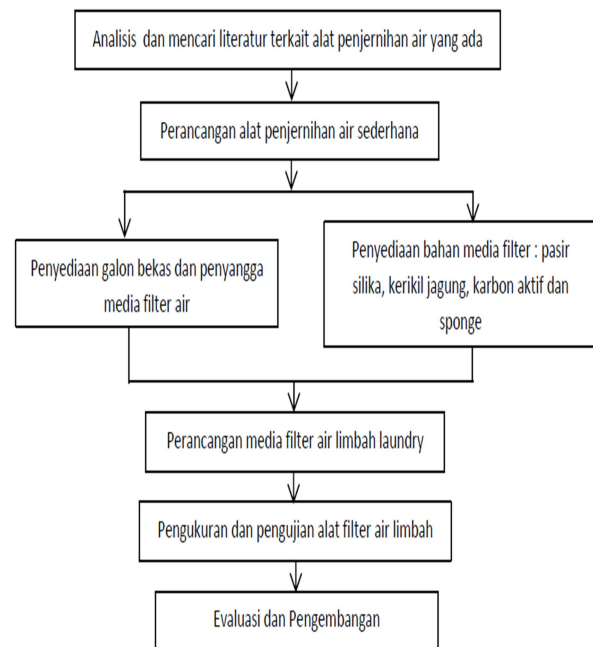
Analisis dan mencari literatur terkait alat penjernihan air yang ada

Perancangan alat penjernihan air sederhana

Penyediaan galon bekas dan penyangga media filter air

Penyediaan bahan media filter : pasir silika, kerikil jagung, karbon aktif dan sponge

Perancangan media filter air limbah laundry

Pengukuran dan pengujian alat filter air limbah

Evaluasi dan Pengembangan